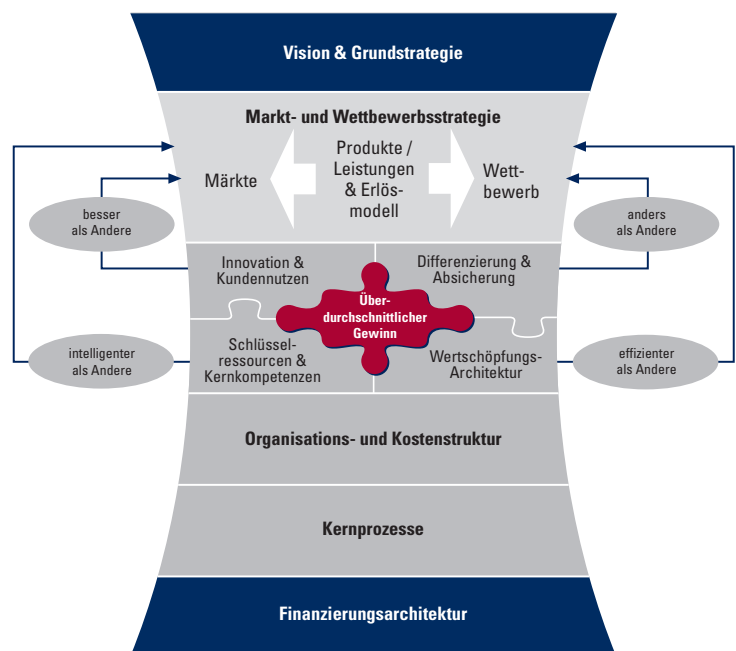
Vision & Grundstrategie

Markt- und Wettbewerbsstrategie

Märkte

Produkte / Leistungen & Erlösmodell

Wettbewerb

besser als Andere

anders als Andere

Innovation & Kundennutzen

Differenzierung & Absicherung

Überdurchschnittlicher Gewinn

Schlüsselressourcen & Kernkompetenzen

Wertschöpfungs-Architektur

intelligenter als Andere

effizienter als Andere

Organisations- und Kostenstruktur

Kernprozesse

Finanzierungsarchitektur